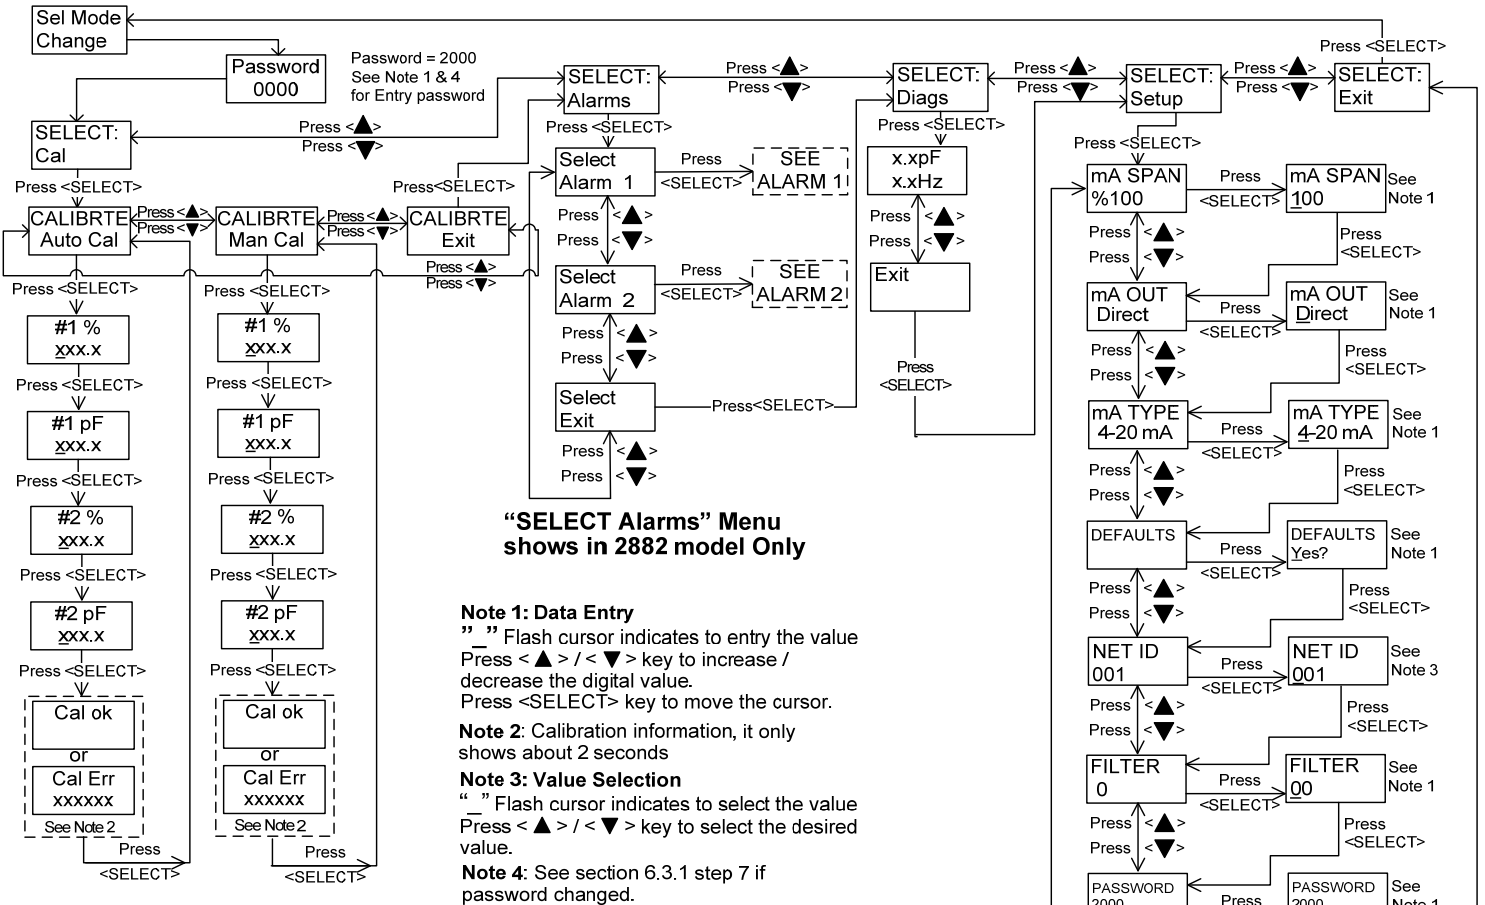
Sel Mode Change

Password 0000

Password = 2000
See Note 1 & 4
for Entry password

SELECT: Alarms

Press <▲>
Press <▼>

SELECT: Diags

Press <▲>
Press <▼>

SELECT: Setup

Press <▲>
Press <▼>

SELECT: Exit

Press <SELECT>

SELECT: Cal

Press <▲>
Press <▼>

Press <SELECT>

Press <SELECT>

Press <SELECT>

Press <SELECT>

CALIBRTE Auto Cal

Press <▲>
Press <▼>

CALIBRTE Man Cal

Press <▲>
Press <▼>

CALIBRTE Exit

Press <▲>
Press <▼>

Select Alarm 1

Press <SELECT>

SEE ALARM 1

Press <▲>
Press <▼>

Select Alarm 2

Press <SELECT>

SEE ALARM 2

Press <▲>
Press <▼>

Select Exit

Press<SELECT>

Press <▲>
Press <▼>

x.xpF
x.xHz

Press <▲>
Press <▼>

Exit

Press <SELECT>

mA SPAN %100

Press <SELECT>

mA SPAN 100

See Note 1

Press <SELECT>

Press <▲>
Press <▼>

mA OUT Direct

Press <SELECT>

mA OUT Direct

See Note 1

Press <SELECT>

Press <▲>
Press <▼>

mA TYPE 4-20 mA

Press <SELECT>

mA TYPE 4-20 mA

See Note 1

Press <SELECT>

Press <▲>
Press <▼>

DEFAULTS

Press <SELECT>

DEFAULTS Yes?

See Note 1

Press <SELECT>

Press <▲>
Press <▼>

NET ID 001

Press <SELECT>

NET ID 001

See Note 3

Press <SELECT>

Press <▲>
Press <▼>

FILTER 0

Press <SELECT>

FILTER 00

See Note 1

Press <SELECT>

Press <▲>
Press <▼>

PASSWORD 2000

Press

PASSWORD 2000

See Note 1

Press <SELECT>

#1 %
xxx.x

Press <SELECT>

#1 pF
xxx.x

Press <SELECT>

#2 %
xxx.x

Press <SELECT>

#2 pF
xxx.x

Press <SELECT>

Cal ok
or
Cal Err
xxxxxx
See Note 2

Press <SELECT>

Press <SELECT>

#1 %
xxx.x

Press <SELECT>

#1 pF
xxx.x

Press <SELECT>

#2 %
xxx.x

Press <SELECT>

#2 pF
xxx.x

Press <SELECT>

Cal ok
or
Cal Err
xxxxxx
See Note 2

Press <SELECT>

"SELECT Alarms" Menu shows in 2882 model Only

Note 1: Data Entry
"_" Flash cursor indicates to entry the value
Press < ▲ > / < ▼ > key to increase / decrease the digital value.
Press <SELECT> key to move the cursor.

Note 2: Calibration information, it only shows about 2 seconds

Note 3: Value Selection
"_" Flash cursor indicates to select the value
Press < ▲ > / < ▼ > key to select the desired value.

Note 4: See section 6.3.1 step 7 if password changed.